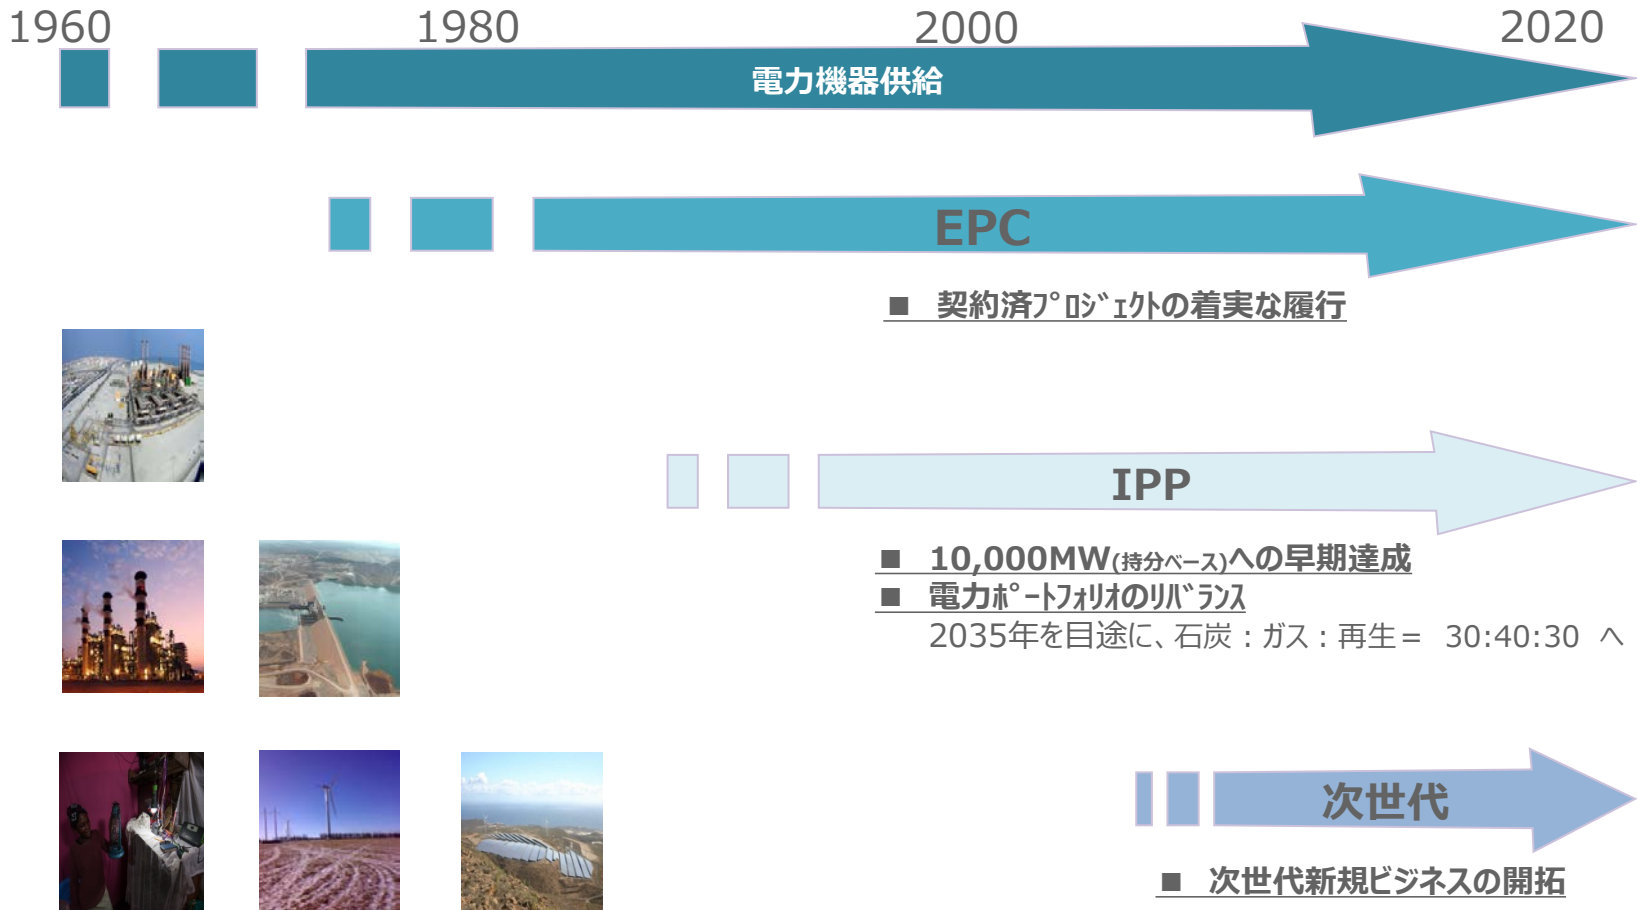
1960 1980 2000 2020

電力機器供給

EPC

■ 契約済ﾌﾟﾛｼﾞｪｸﾄの着実な履行

IPP

■ 10,000MW(持分ベース)への早期達成
■ 電力ﾎﾟｰﾄﾌｫﾘｵのﾘﾊﾞﾗﾝｽ
2035年を目途に、石炭：ガス：再生＝ 30:40:30 へ

次世代

■ 次世代新規ビジネスの開拓